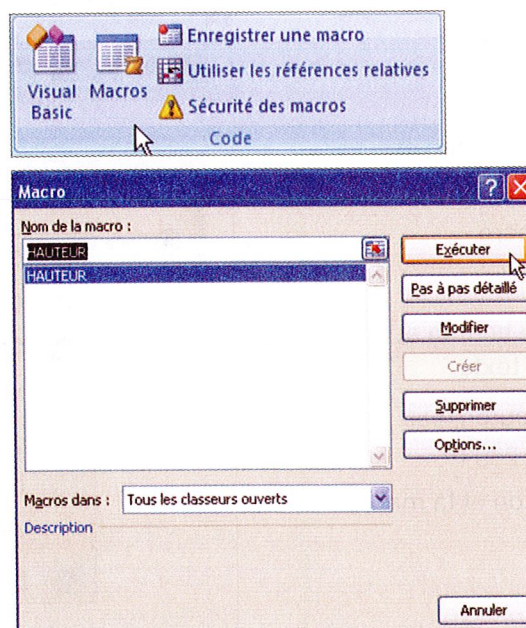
Visual Basic
Macros
Enregistrer une macro
Utiliser les références relatives
Sécurité des macros
Code

Macro
Nom de la macro :
HAUTEUR
HAUTEUR
Exécuter
Pas à pas détaillé
Modifier
Créer
Supprimer
Options...
Macros dans : Tous les classeurs ouverts
Description
Annuler